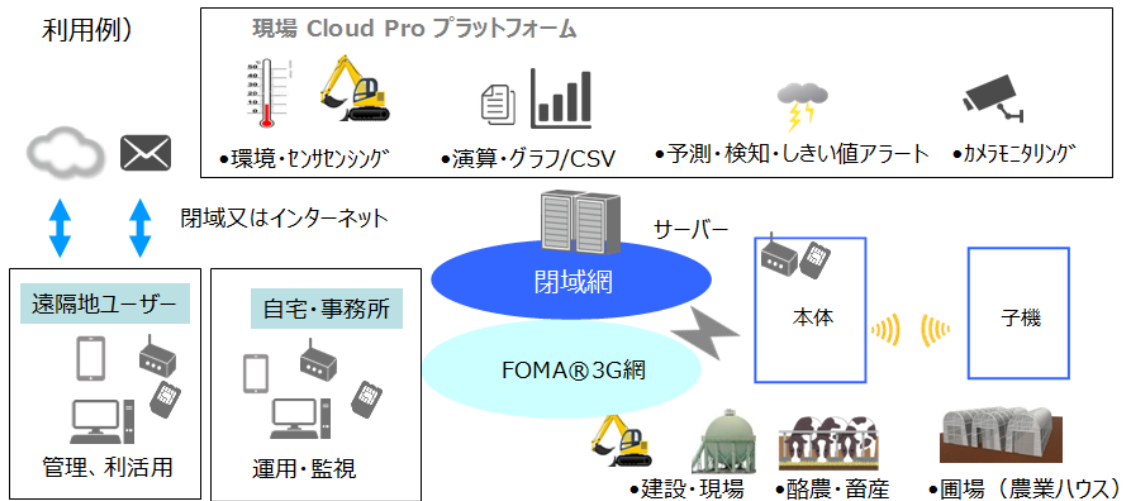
利用例）

現場 Cloud Pro プラットフォーム

•環境・センサセンシング

•演算・グラフ/CSV

•予測・検知・しきい値アラート

•カメラモニタリング

閉域又はインターネット

サーバー

閉域網

FOMA® 3G網

遠隔地ユーザー

管理、利活用

自宅・事務所

運用・監視

本体

子機

•建設・現場

•酪農・畜産

•圃場（農業ハウス）